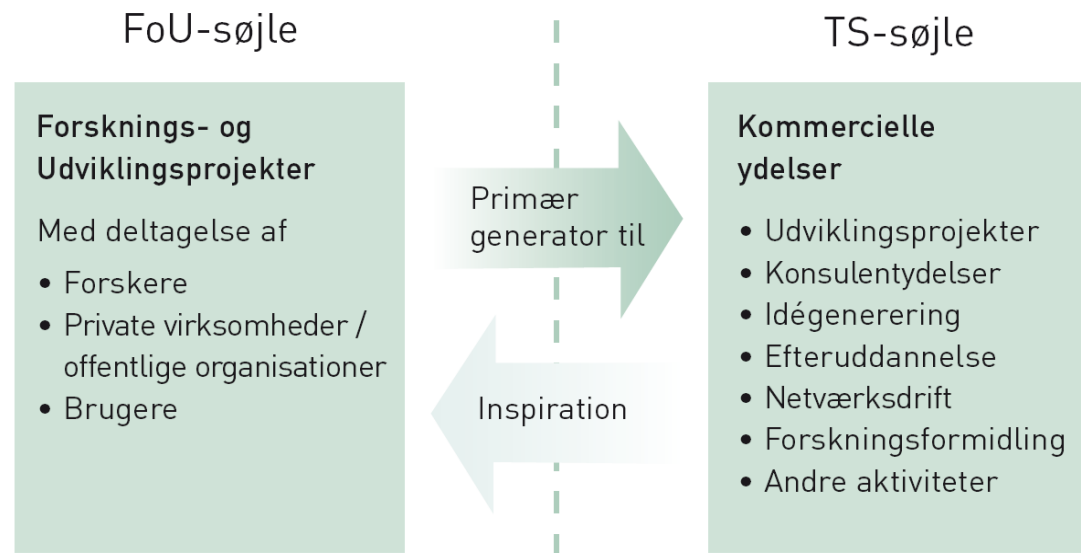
FoU-søjle

Forsknings- og Udviklingsprojekter

Med deltagelse af

• Forskere
• Private virksomheder / offentlige organisationer
• Brugere

Primær generator til

Inspiration

TS-søjle

Kommercielle ydelser

• Udviklingsprojekter
• Konsulentydelser
• Idégenerering
• Efteruddannelse
• Netværksdrift
• Forskningsformidling
• Andre aktiviteter